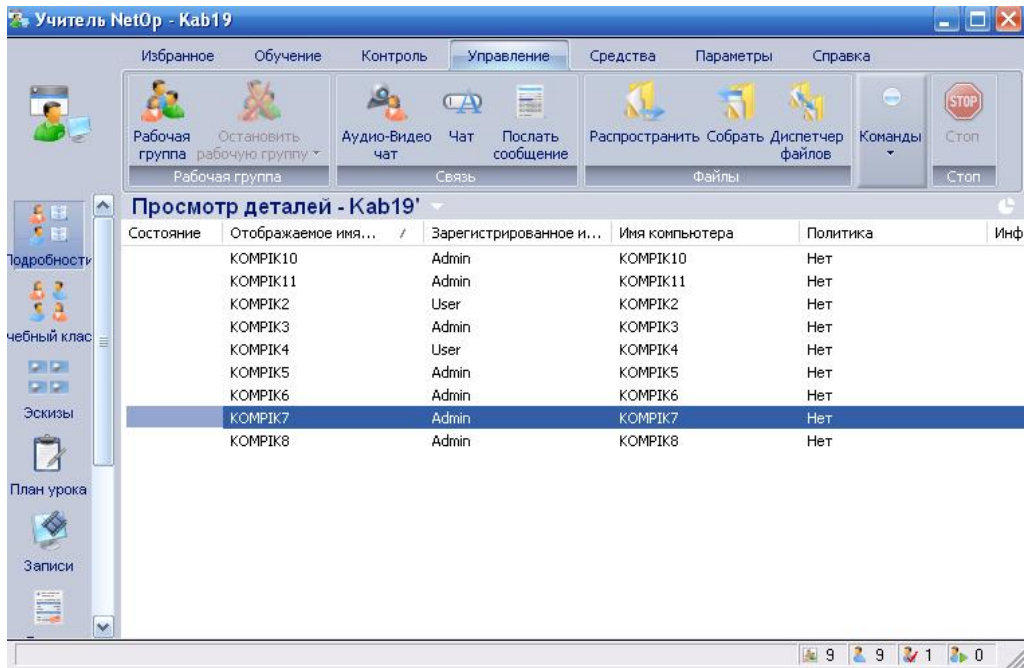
Учитель NetOp - Kab19

Избранное Обучение Контроль Управление Средства Параметры Справка

Рабочая группа
Остановить рабочую группу
Рабочая группа

Аудио-Видео чат
Чат
Послать сообщение
Связь

Распространить
Собрать
Диспетчер файлов
Файлы

Команды

STOP
Стоп
Стоп

Подробности
чебный клас
Эскизы
План урока
Записи

Просмотр деталей - Kab19'

| Состояние | Отображаемое имя... | Зарегистрированное и... | Имя компьютера | Политика | Инф |
|---|---|---|---|---|---|
| | KOMPIK10 | Admin | KOMPIK10 | Нет | |
| | KOMPIK11 | Admin | KOMPIK11 | Нет | |
| | KOMPIK2 | User | KOMPIK2 | Нет | |
| | KOMPIK3 | Admin | KOMPIK3 | Нет | |
| | KOMPIK4 | User | KOMPIK4 | Нет | |
| | KOMPIK5 | Admin | KOMPIK5 | Нет | |
| | KOMPIK6 | Admin | KOMPIK6 | Нет | |
| | KOMPIK7 | Admin | KOMPIK7 | Нет | |
| | KOMPIK8 | Admin | KOMPIK8 | Нет | |

9 9 1 0